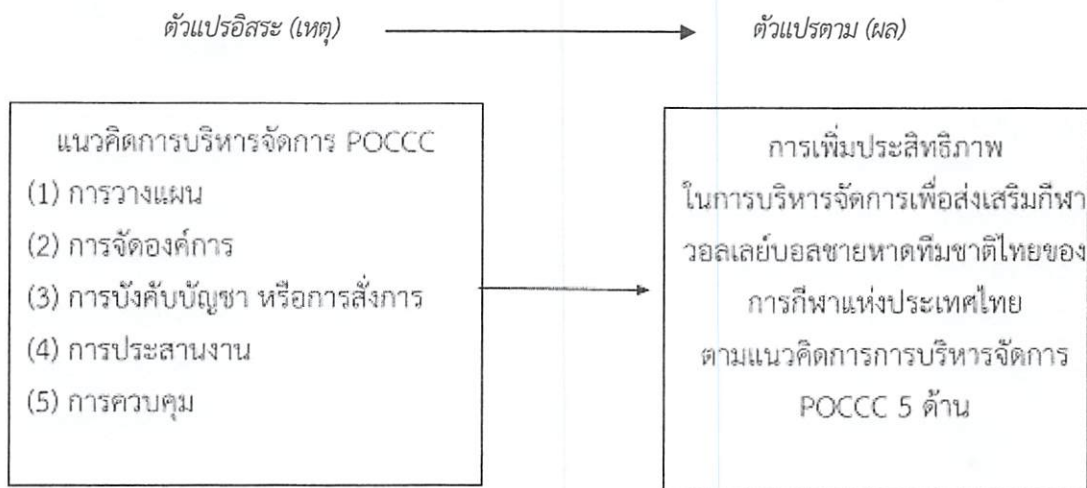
ตัวแปรอิสระ (เหตุ)

ตัวแปรตาม (ผล)

แนวคิดการบริหารจัดการ POCCC
(1) การวางแผน
(2) การจัดองค์การ
(3) การบังคับบัญชา หรือการสั่งการ
(4) การประสานงาน
(5) การควบคุม

การเพิ่มประสิทธิภาพ
ในการบริหารจัดการเพื่อส่งเสริมกีฬา
วอลเลย์บอลชายหาดทีมชาติไทยของ
การกีฬาแห่งประเทศไทย
ตามแนวคิดการการบริหารจัดการ
POCCC 5 ด้าน